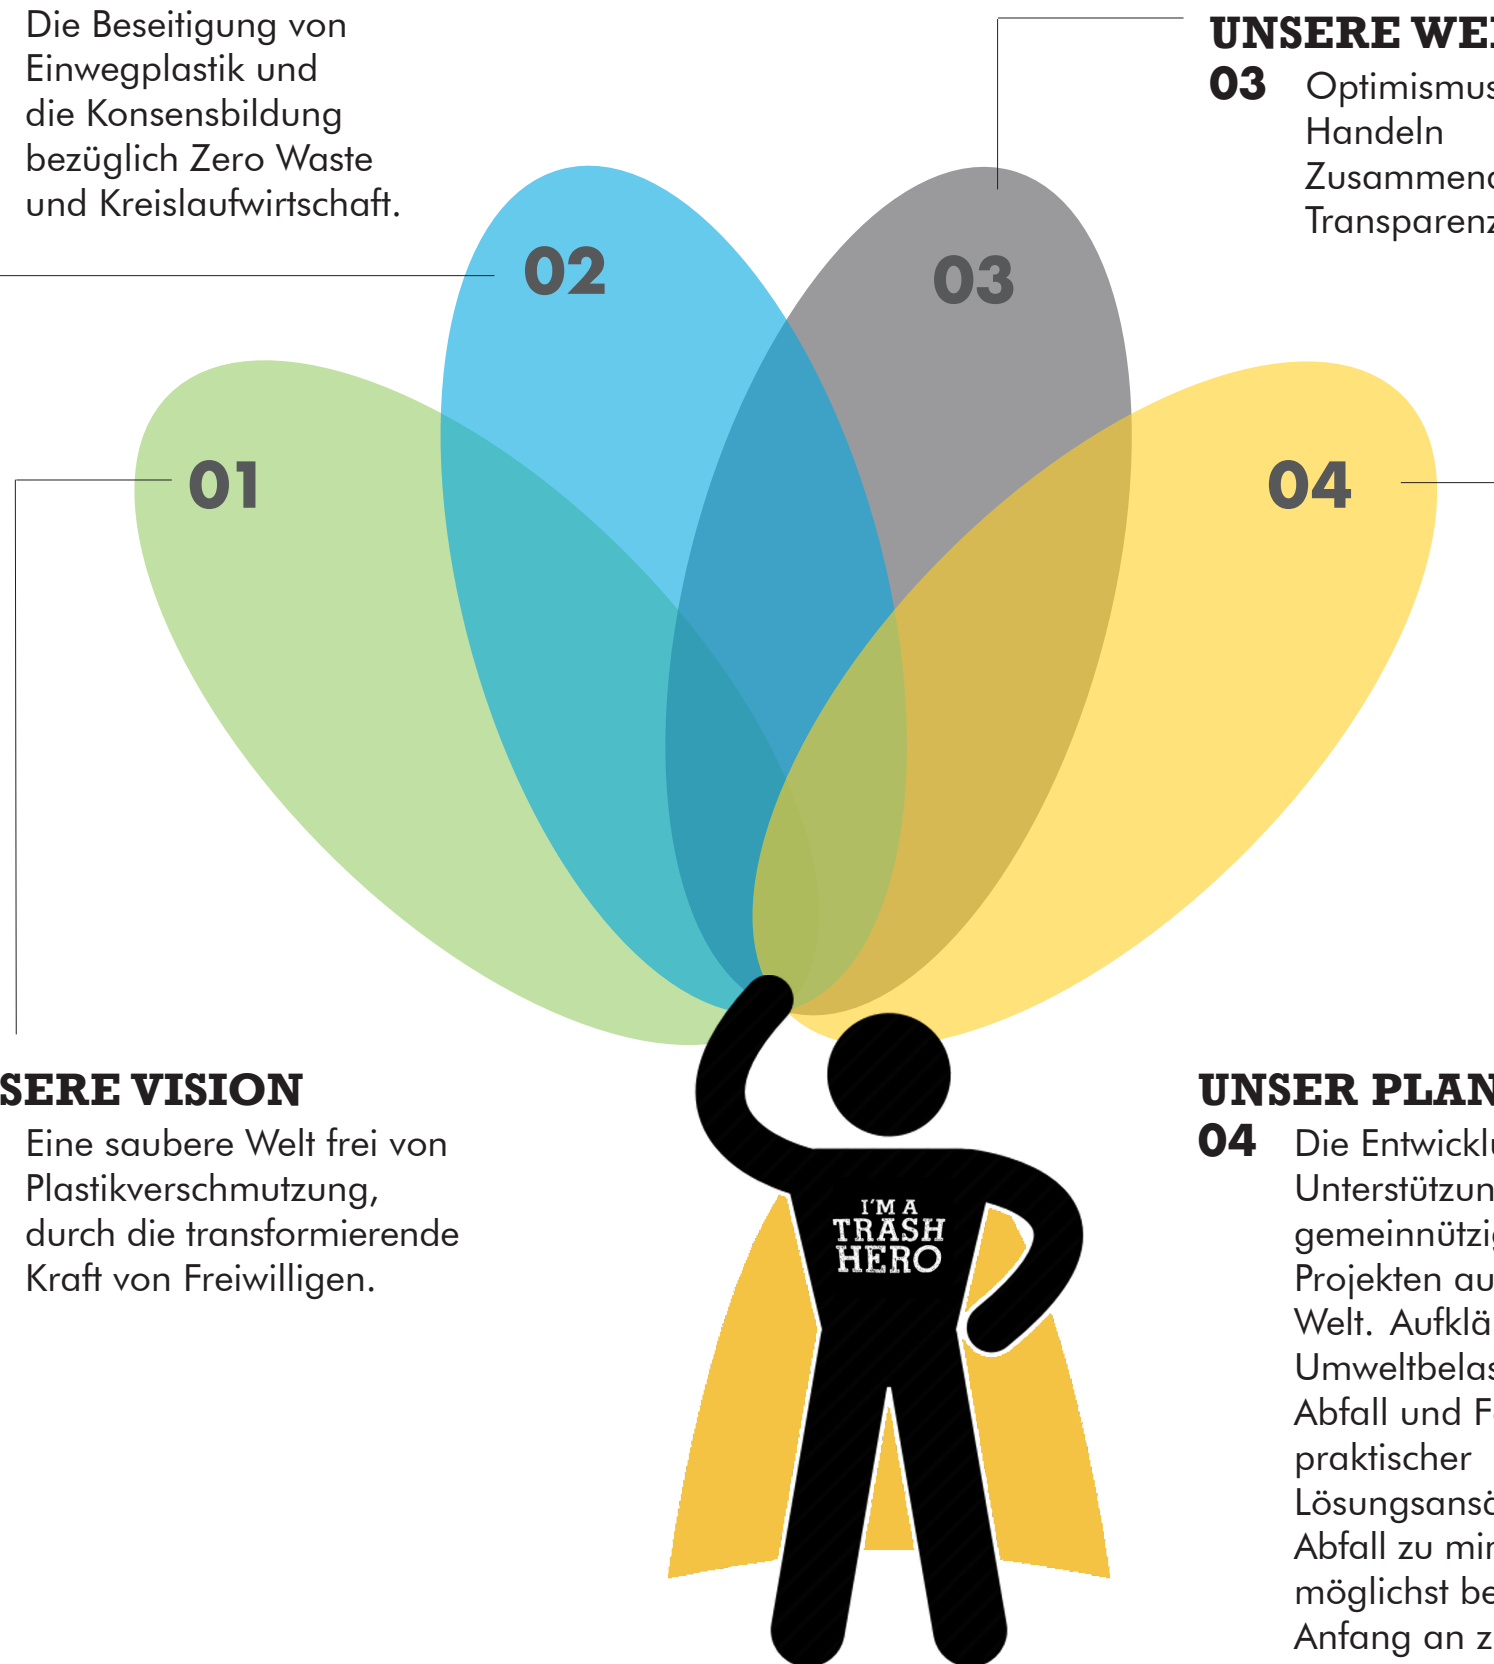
Die Beseitigung von Einwegplastik und die Konsensbildung bezüglich Zero Waste und Kreislaufwirtschaft.

UNSERE WE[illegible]
03 Optimismus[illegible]
Handeln
Zusammen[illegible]
Transparen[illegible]

02

03

01

04

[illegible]SERE VISION
Eine saubere Welt frei von Plastikverschmutzung, durch die transformierende Kraft von Freiwilligen.

I'M A
TRASH
HERO

UNSER PLAN
04 Die Entwickl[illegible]
Unterstützun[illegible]
gemeinnützi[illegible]
Projekten au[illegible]
Welt. Aufklä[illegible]
Umweltbelas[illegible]
Abfall und F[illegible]
praktischer
Lösungsans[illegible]
Abfall zu min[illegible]
möglichst be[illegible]
Anfang an z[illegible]